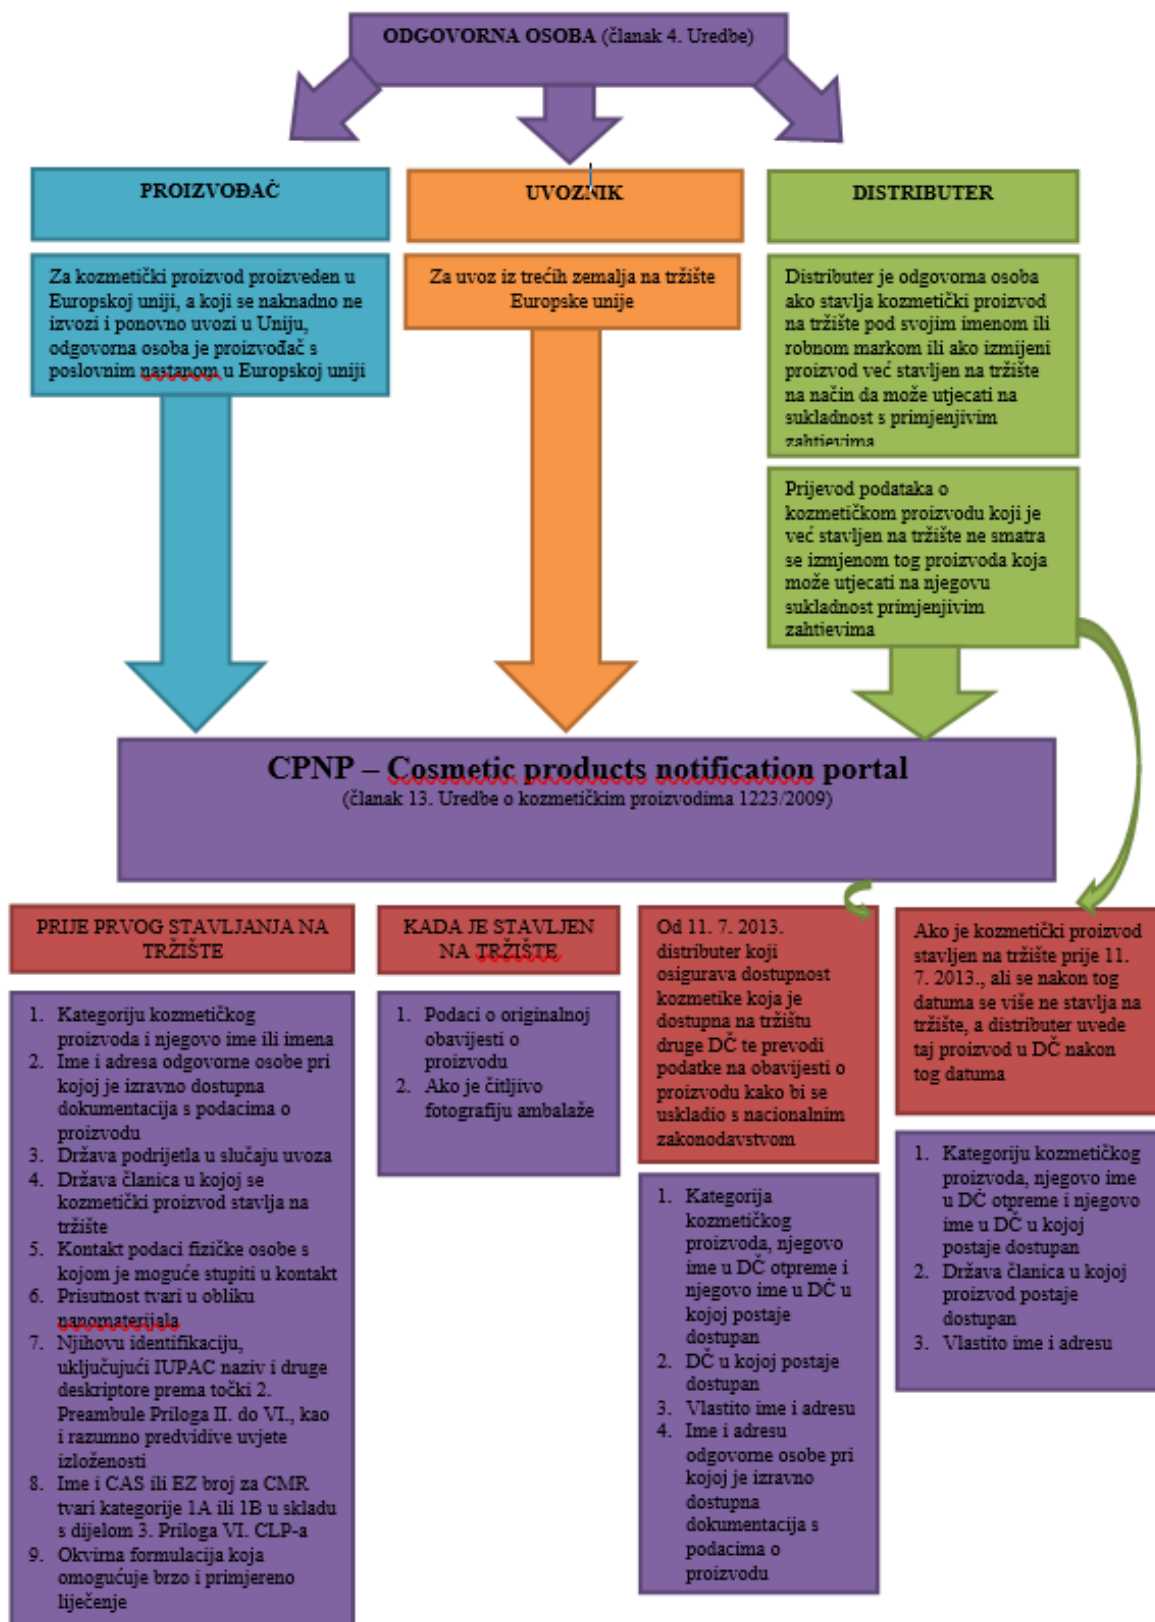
ODGOVORNA OSOBA (članak 4. Uredbe)

PROIZVOĐAČ

UVOZNIK

DISTRIBUTER

Za kozmetički proizvod proizveden u Europskoj uniji, a koji se naknadno ne izvozi i ponovno uvozi u Uniju, odgovorna osoba je proizvođač s poslovnim nastanom u Europskoj uniji

Za uvoz iz trećih zemalja na tržište Europske unije

Distributer je odgovorna osoba ako stavlja kozmetički proizvod na tržište pod svojim imenom ili robnom markom ili ako izmijeni proizvod već stavljen na tržište na način da može utjecati na sukladnost s primjenjivim zahtjevima

Prijevod podataka o kozmetičkom proizvodu koji je već stavljen na tržište ne smatra se izmjenom tog proizvoda koja može utjecati na njegovu sukladnost primjenjivim zahtjevima

CPNP – Cosmetic products notification portal
(članak 13. Uredbe o kozmetičkim proizvodima 1223/2009)

PRIJE PRVOG STAVLJANJA NA TRŽIŠTE

1. Kategoriju kozmetičkog proizvoda i njegovo ime ili imena
2. Ime i adresa odgovorne osobe pri kojoj je izravno dostupna dokumentacija s podacima o proizvodu
3. Država podrijetla u slučaju uvoza
4. Država članica u kojoj se kozmetički proizvod stavlja na tržište
5. Kontakt podaci fizičke osobe s kojom je moguće stupiti u kontakt
6. Prisutnost tvari u obliku nanomaterijala
7. Njihovu identifikaciju, uključujući IUPAC naziv i druge deskriptore prema točki 2. Preambule Priloga II. do VI., kao i razumno predvidive uvjete izloženosti
8. Ime i CAS ili EZ broj za CMR tvari kategorije 1A ili 1B u skladu s dijelom 3. Priloga VI. CLP-a
9. Okvirna formulacija koja omogućuje brzo i primjereno liječenje

KADA JE STAVLJEN NA TRŽIŠTE

1. Podaci o originalnoj obavijesti o proizvodu
2. Ako je čitljivo fotografiju ambalaže

Od 11. 7. 2013. distributer koji osigurava dostupnost kozmetike koja je dostupna na tržištu druge DČ te prevodi podatke na obavijesti o proizvodu kako bi se uskladio s nacionalnim zakonodavstvom

1. Kategorija kozmetičkog proizvoda, njegovo ime u DČ otpreme i njegovo ime u DČ u kojoj postaje dostupan
2. DČ u kojoj postaje dostupan
3. Vlastito ime i adresu
4. Ime i adresu odgovorne osobe pri kojoj je izravno dostupna dokumentacija s podacima o proizvodu

Ako je kozmetički proizvod stavljen na tržište prije 11. 7. 2013., ali se nakon tog datuma se više ne stavlja na tržište, a distributer uvede taj proizvod u DČ nakon tog datuma

1. Kategoriju kozmetičkog proizvoda, njegovo ime u DČ otpreme i njegovo ime u DČ u kojoj postaje dostupan
2. Država članica u kojoj proizvod postaje dostupan
3. Vlastito ime i adresu